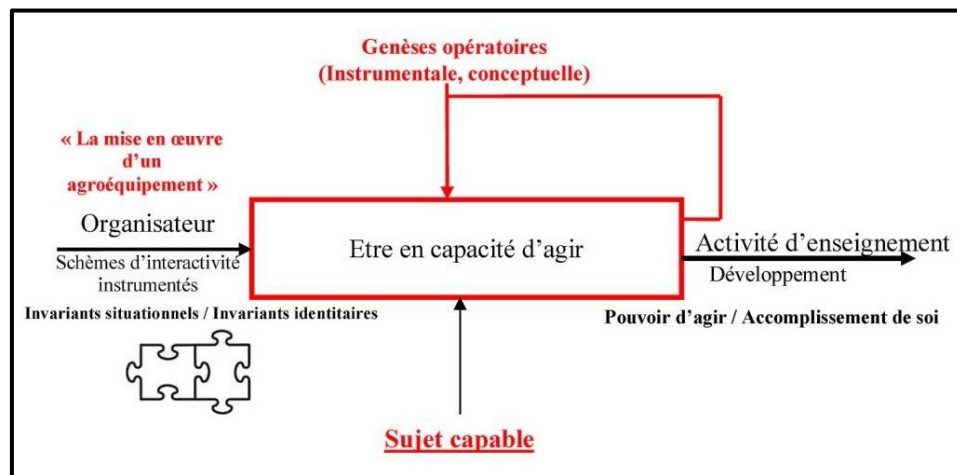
Genèses opératoires
(Instrumentale, conceptuelle)

« La mise en œuvre d'un agroéquipement »

Organisateur

Schèmes d'interactivité instrumentés

Invariants situationnels / Invariants identitaires

Etre en capacité d'agir

Activité d'enseignement

Développement

Pouvoir d'agir / Accomplissement de soi

Sujet capable